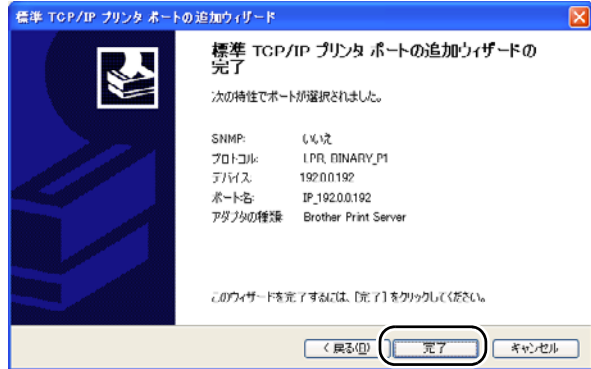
標準 TCP/IP プリンタ ポートの追加ウィザード

標準 TCP/IP プリンタ ポートの追加ウィザードの完了

次の特性でポートが選択されました。

| | |
|---|---|
| SNMP: | いいえ |
| プロトコル: | LPR, BINARY_P1 |
| デバイス: | 192.0.0.192 |
| ポート名: | IP_192.0.0.192 |
| アダプタの種類: | Brother Print Server |

このウィザードを完了するには、[完了] をクリックしてください。

< 戻る(B)　完了　キャンセル